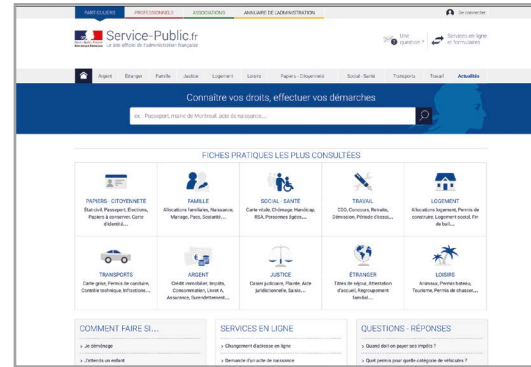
PARTICULIERS PROFESSIONNELS ASSOCIATIONS ANNUAIRE DE L'ADMINISTRATION

Se connecter

Service-Public.fr
Le site officiel de l'administration française

Une question ?

Services en ligne et formulaires

Argent Étranger Famille Justice Logement Loisirs Papiers - Citoyenneté Social - Santé Transports Travail Actualités

Connaître vos droits, effectuer vos démarches

ex : Passeport, mairie de Montreuil, acte de naissance...

FICHES PRATIQUES LES PLUS CONSULTÉES

PAPIERS - CITOYENNETÉ
État civil, Passeport, Élections, Papiers à conserver, Carte d'identité...

FAMILLE
Allocations familiales, Naissance, Mariage, Pacs, Scolarité...

SOCIAL - SANTÉ
Carte vitale, Chômage, Handicap, RSA, Personnes âgées...

TRAVAIL
CDD, Concours, Retraite, Démission, Période d'essai...

LOGEMENT
Allocations logement, Permis de construire, Logement social, Fin de bail...

TRANSPORTS
Carte grise, Permis de conduire, Contrôle technique, Infractions...

ARGENT
Crédit immobilier, Impôts, Consommation, Livret A, Assurance, Surendettement...

JUSTICE
Casier judiciaire, Plainte, Aide juridictionnelle, Saisie...

ÉTRANGER
Titres de séjour, Attestation d'accueil, Regroupement familial...

LOISIRS
Animaux, Permis bateau, Tourisme, Permis de chasser...

COMMENT FAIRE SI...
› Je déménage
› J'attends un enfant

SERVICES EN LIGNE
› Changement d'adresse en ligne
› Demande d'acte de naissance

QUESTIONS - RÉPONSES
› Quand doit-on payer ses impôts ?
› Quel permis pour quelle catégorie de véhicules ?